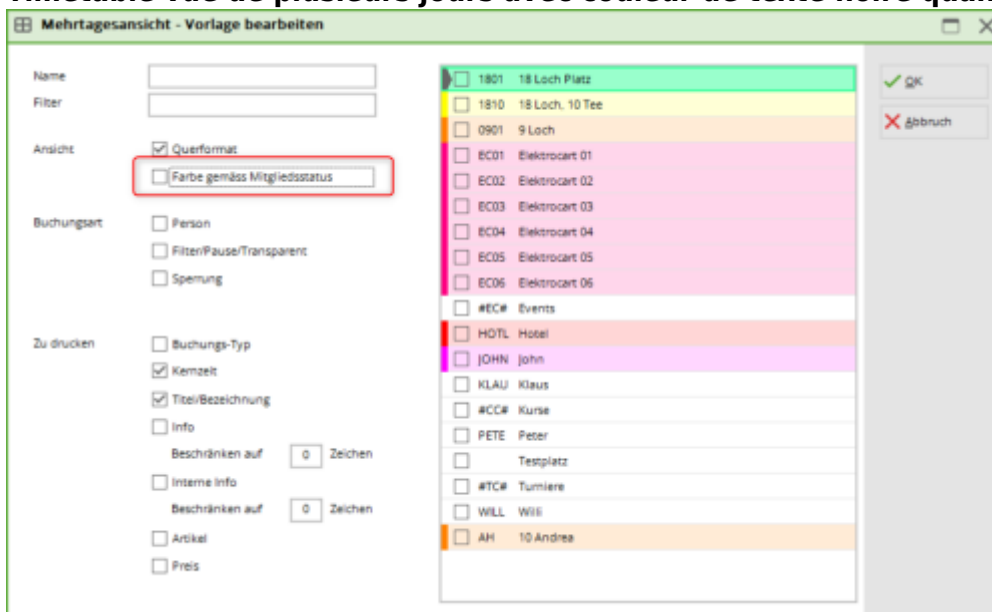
Mehrtagesansicht - Vorlage bearbeiten

Name
Filter
Ansicht
Querformat
Farbe gemäss Mitgliedsstatus
Buchungsart
Person
Filter/Pause/Transparent
Sperrung
Zu drucken
Buchungs-Typ
Kernzeit
Titel/Bezeichnung
Info
Beschränken auf 0 Zeichen
Interne Info
Beschränken auf 0 Zeichen
Artikel
Preis

| | | |
|---|---|---|
| | 1801 | 18 Loch Platz |
| | 1810 | 18 Loch, 10 Tee |
| | 0901 | 9 Loch |
| | EC01 | Elektrocart 01 |
| | EC02 | Elektrocart 02 |
| | EC03 | Elektrocart 03 |
| | EC04 | Elektrocart 04 |
| | EC05 | Elektrocart 05 |
| | EC06 | Elektrocart 06 |
| | #EC# | Events |
| | HOTL | Hotel |
| | JOHN | John |
| | KLAU | Klaus |
| | #CC# | Kurse |
| | PETE | Peter |
| | | Testplatz |
| | #TC# | Turniere |
| | WILL | Willi |
| | AH | 10 Andrea |

OK
Abbruch